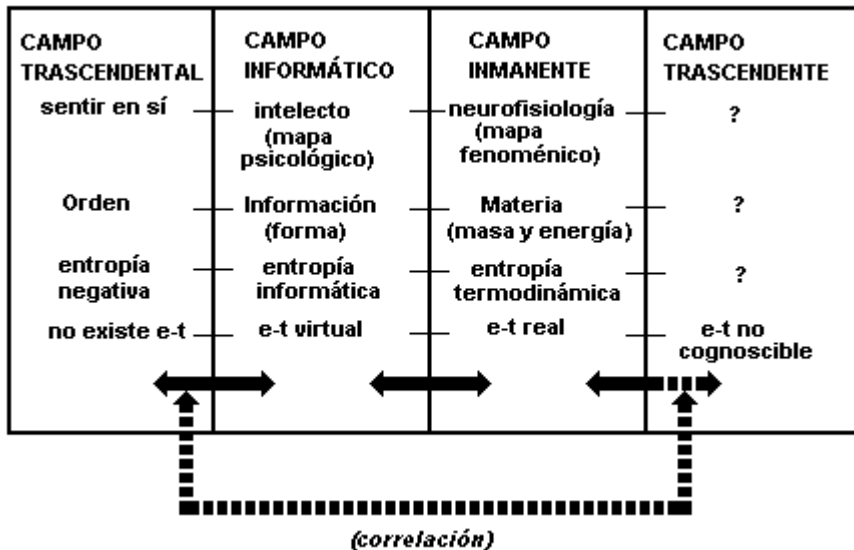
| CAMPO TRASCENDENTAL | CAMPO INFORMÁTICO | CAMPO INMANENTE | CAMPO TRASCENDENTE |
|---|---|---|---|
| sentir en sí | intelecto (mapa psicológico) | neurofisiología (mapa fenoménico) | ? |
| Orden | Información (forma) | Materia (masa y energía) | ? |
| entropía negativa | entropía informática | entropía termodinámica | ? |
| no existe e-t | e-t virtual | e-t real | e-t no cognoscible |

(correlación)